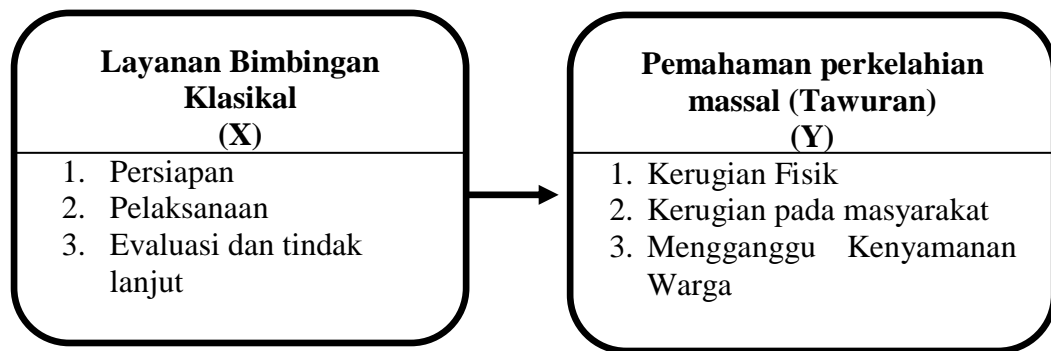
Layanan Bimbingan Klasikal
(X)

1. Persiapan
2. Pelaksanaan
3. Evaluasi dan tindak lanjut

Pemahaman perkelahian massal (Tawuran)
(Y)

1. Kerugian Fisik
2. Kerugian pada masyarakat
3. Mengganggu Kenyamanan Warga